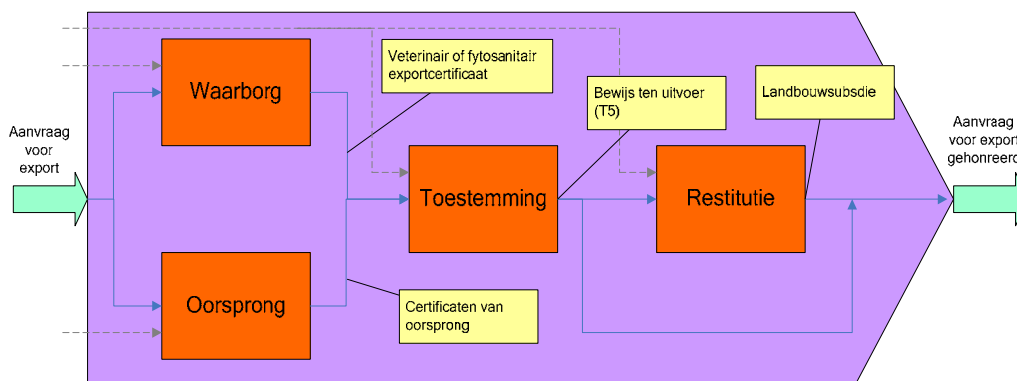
Aanvraag voor export

Waarborg

Veterinair of fytosanitair exportcertificaat

Bewijs ten uitvoer (T5)

Landbouwsubsdie

Aanvraag voor export gehonreerd

Toestemming

Restitutie

Oorsprong

Certificaten van oorsprong